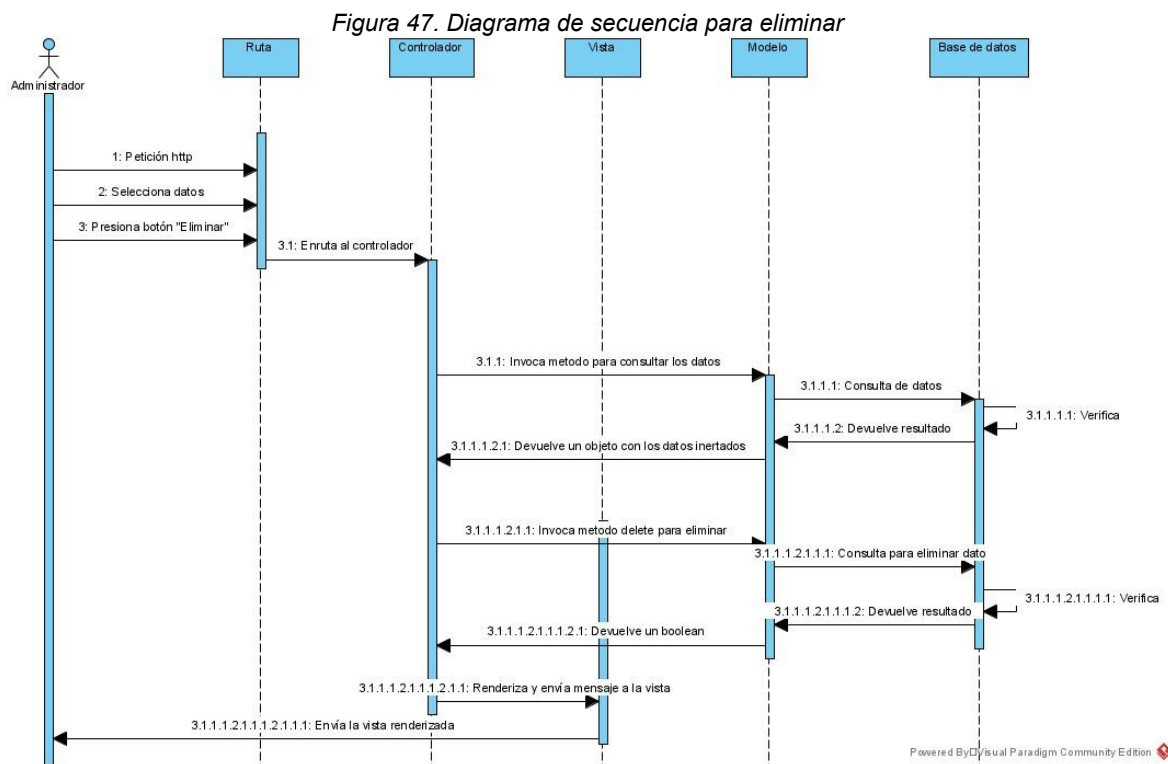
Figura 47. Diagrama de secuencia para eliminar

Administrador

Ruta

Controlador

Vista

Modelo

Base de datos

1: Petición http

2: Selecciona datos

3: Presiona botón "Eliminar"

3.1: Enruta al controlador

3.1.1: Invoca metodo para consultar los datos

3.1.1.1: Consulta de datos

3.1.1.1.1: Verifica

3.1.1.1.2: Devuelve resultado

3.1.1.1.2.1: Devuelve un objeto con los datos inertados

3.1.1.1.2.1.1: Invoca metodo delete para eliminar

3.1.1.1.2.1.1.1: Consulta para eliminar dato

3.1.1.1.2.1.1.1.1: Verifica

3.1.1.1.2.1.1.1.2: Devuelve resultado

3.1.1.1.2.1.1.1.2.1: Devuelve un boolean

3.1.1.1.2.1.1.1.2.1.1: Renderiza y envía mensaje a la vista

3.1.1.1.2.1.1.1.2.1.1.1: Envía la vista renderizada

Powered By Visual Paradigm Community Edition